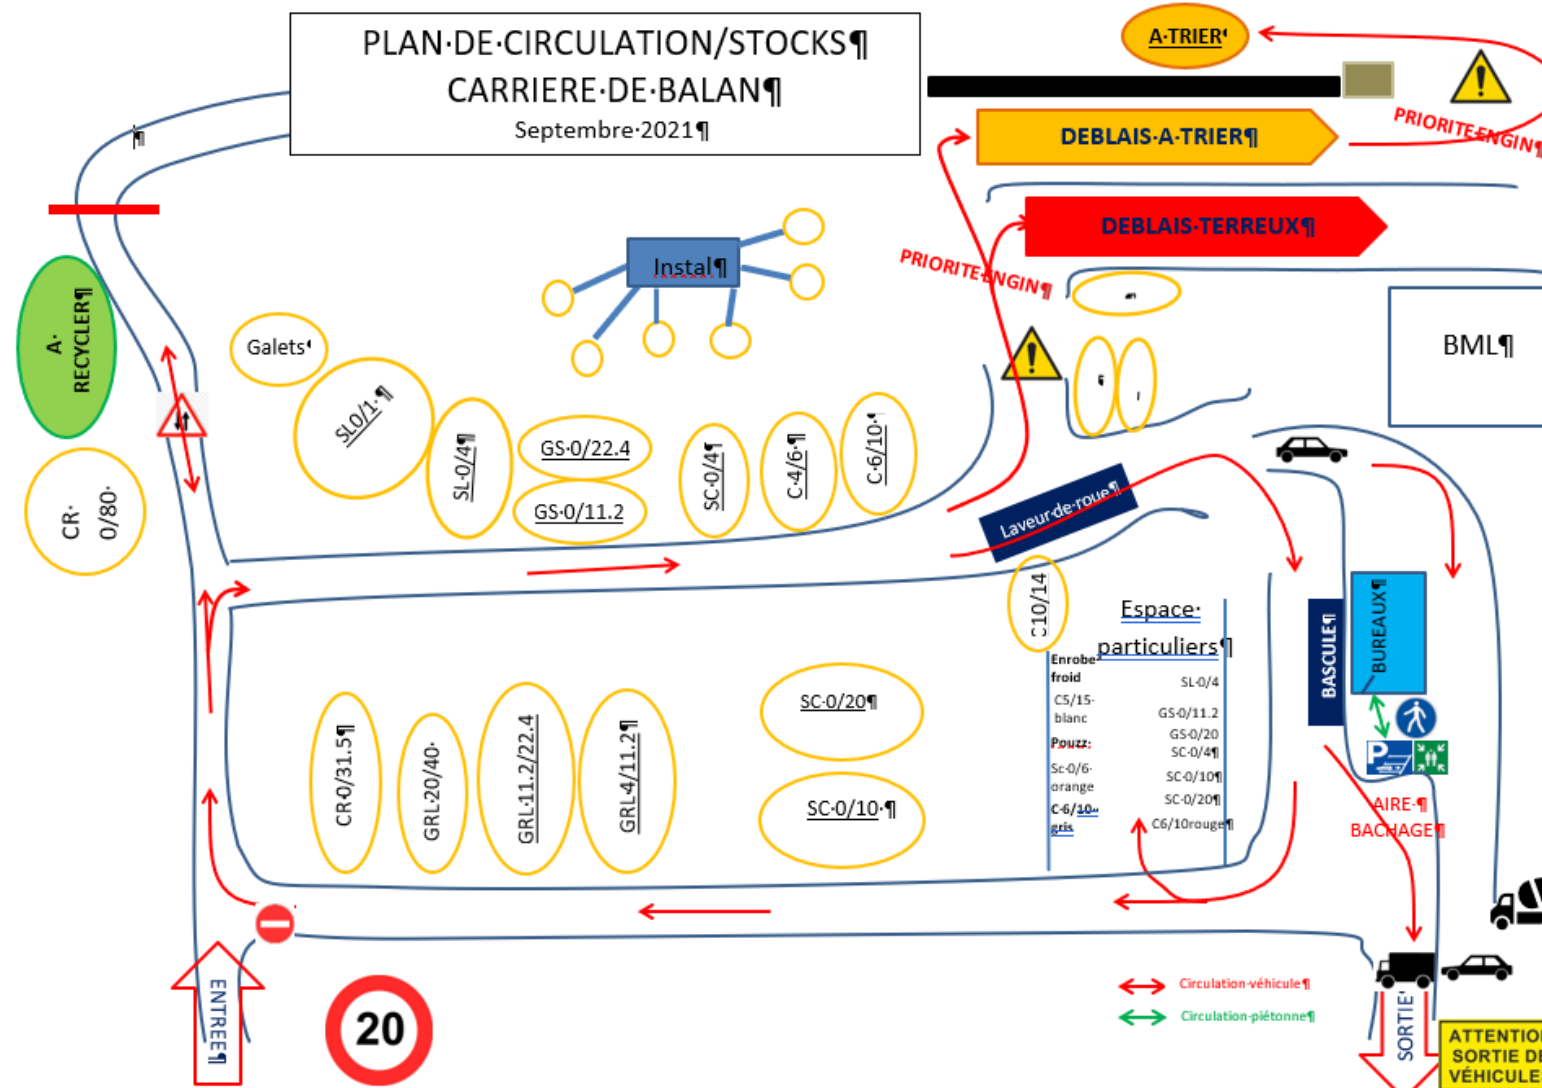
PLAN·DE·CIRCULATION/STOCKS¶
CARRIERE·DE·BALAN¶
Septembre·2021¶

A·TRIER

DEBLAIS·A·TRIER¶

PRIORITE·ENGIN¶

DEBLAIS·TERREUX¶

PRIORITE·ENGIN¶

Instal¶

A·RECYCLER¶

Galets

SL0/1·¶

SL·0/4¶

GS·0/22.4

GS·0/11.2

SC·0/4¶

C·4/6·¶

C·6/10·

BML¶

CR·0/80·

Laveur·de·roue¶

C10/14

Espace·particuliers¶

Enrobe froid
C5/15-blanc
Pouzz:
Sc·0/6·orange
C·6/10 gris

SL·0/4
GS·0/11.2
GS·0/20
SC·0/4¶
SC·0/10¶
SC·0/20¶
C6/10rouge¶

BASCULE¶

BUREAUX¶

AIRE·¶
BACHAGE¶

CR·0/31.5¶

GRL·20/40·

GRL·11.2/22.4

GRL·4/11.2¶

SC·0/20¶

SC·0/10·¶

ENTREE¶

20

Circulation·véhicule¶
Circulation·piétonne¶

SORTIE

ATTENTION
SORTIE DE
VÉHICULE